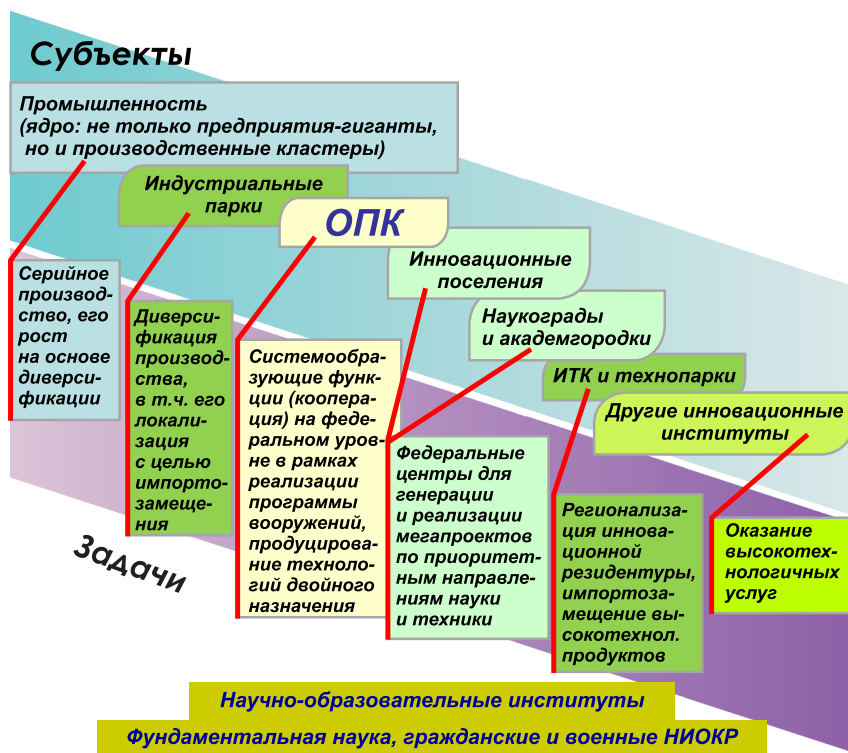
Субъекты

Промышленность (ядро: не только предприятия-гиганты, но и производственные кластеры)

Индустриальные парки

ОПК

Инновационные поселения

Наукограды и академгородки

ИТК и технопарки

Другие инновационные институты

Серийное производство, его рост на основе диверсификации

Диверсификация производства, в т.ч. его локализация с целью импортозамещения

Системообразующие функции (кооперация) на федеральном уровне в рамках реализации программы вооружений, продуцирование технологий двойного назначения

Федеральные центры для генерации и реализации мегапроектов по приоритетным направлениям науки и техники

Регионализация инновационной резидентуры, импортозамещение высокотехнол. продуктов

Оказание высокотехнологичных услуг

Задачи

Научно-образовательные институты

Фундаментальная наука, гражданские и военные НИОКР